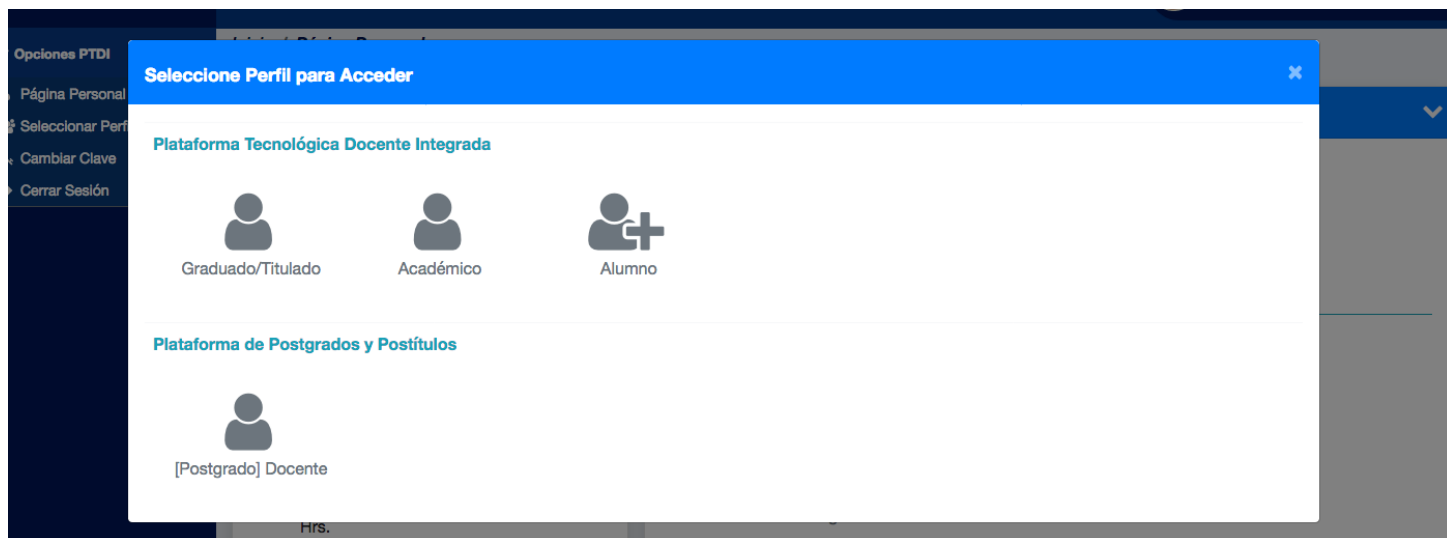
Opciones PTDI
Página Personal
Seleccionar Perf
Cambiar Clave
Cerrar Sesión

Seleccione Perfil para Acceder
×

Plataforma Tecnológica Docente Integrada

Graduado/Titulado
Académico
Alumno

Plataforma de Postgrados y Postítulos

[Postgrado] Docente

Hrs.